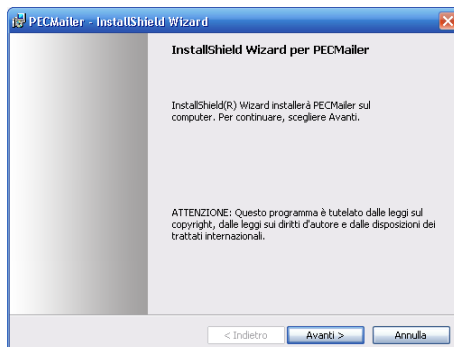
PECMailer - InstallShield Wizard

InstallShield Wizard per PECMailer

InstallShield(R) Wizard installerà PECMailer sul computer. Per continuare, scegliere Avanti.

ATTENZIONE: Questo programma è tutelato dalle leggi sul copyright, dalle leggi sui diritti d'autore e dalle disposizioni dei trattati internazionali.

< Indietro
Avanti >
Annulla